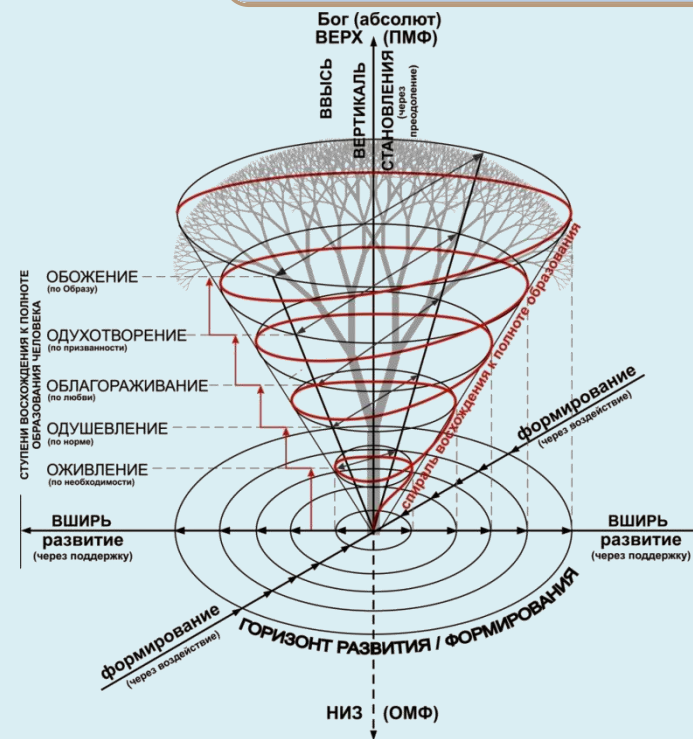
Бог (абсолют)
ВЕРХ (ПМФ)

ВВЫСЬ
ВЕРТИКАЛЬ
СТАНОВЛЕНИЯ
(через преодоление)

СТУПЕНИ ВОСХОЖДЕНИЯ К ПОЛНОТЕ ОБРАЗОВАНИЯ ЧЕЛОВЕКА

ОБОЖЕНИЕ
(по Образу)

ОДУХОТВОРЕНИЕ
(по призванности)

ОБЛАГОРАЖИВАНИЕ
(по любви)

ОДУШЕВЛЕНИЕ
(по норме)

ОЖИВЛЕНИЕ
(по необходимости)

спираль восхождения к полноте образования

формирование
(через воздействие)

ВШИРЬ
развитие
(через поддержку)

ВШИРЬ
развитие
(через поддержку)

формирование
(через воздействие)

ГОРИЗОНТ РАЗВИТИЯ / ФОРМИРОВАНИЯ

НИЗ (ОМФ)